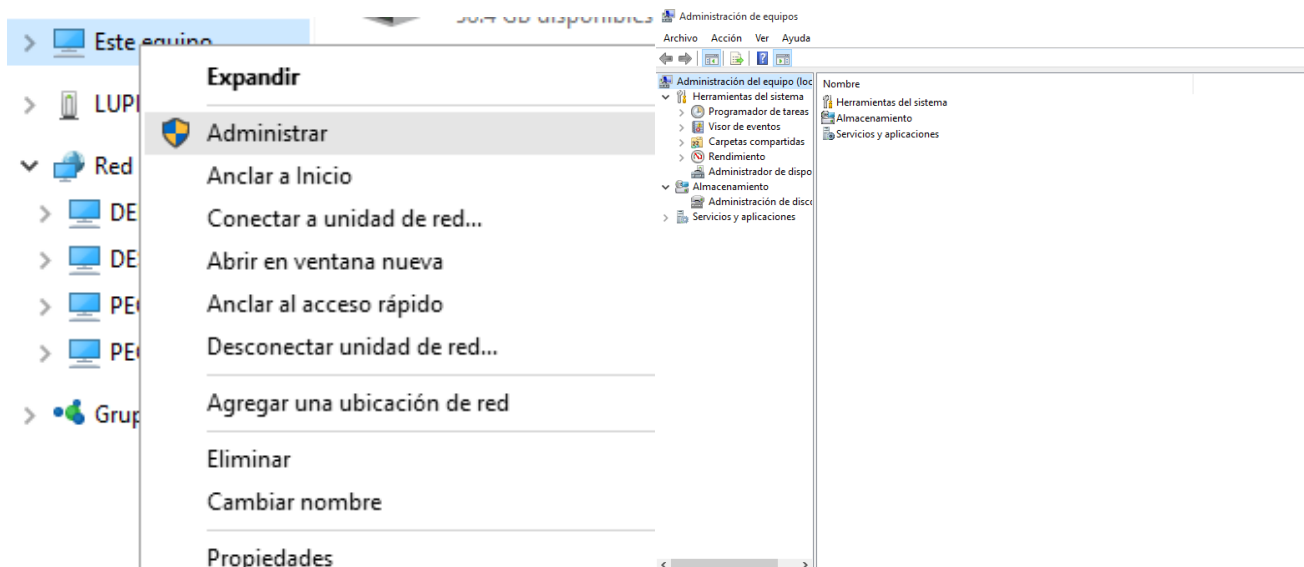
Este equipo
LUPI
Red
DE
DE
PE
PE
Grup

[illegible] GB disponibles

Expandir
Administrar
Anclar a Inicio
Conectar a unidad de red...
Abrir en ventana nueva
Anclar al acceso rápido
Desconectar unidad de red...
Agregar una ubicación de red
Eliminar
Cambiar nombre
Propiedades

Administración de equipos
Archivo Acción Ver Ayuda
Administración del equipo (loc
Herramientas del sistema
Programador de tareas
Visor de eventos
Carpetas compartidas
Rendimiento
Administrador de dispo
Almacenamiento
Administración de disc
Servicios y aplicaciones

Nombre
Herramientas del sistema
Almacenamiento
Servicios y aplicaciones